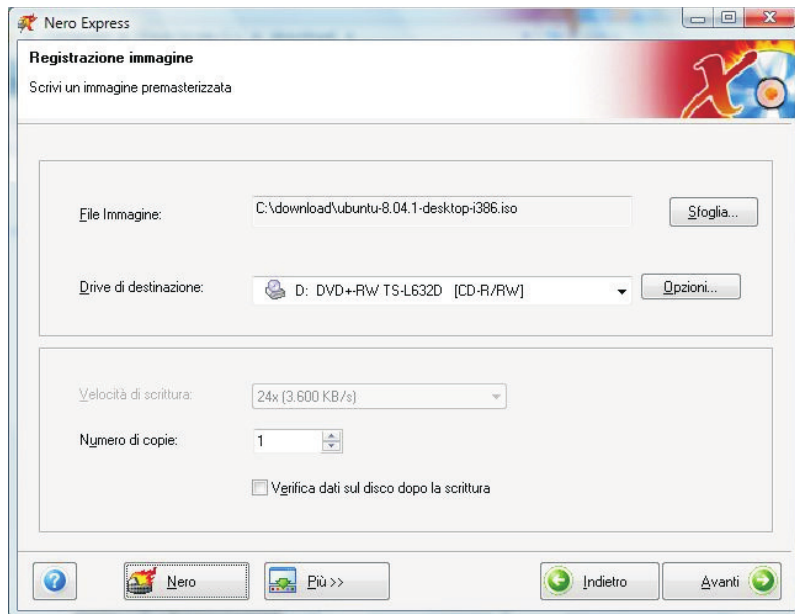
Nero Express

Registrazione immagine

Scrivi un immagine premasterizzata

File Immagine:

C:\download\ubuntu-8.04.1-desktop-i386.iso

Sfoglia...

Drive di destinazione:

D: DVD+RW TS-L632D [CD-R/RW]

Opzioni...

Velocità di scrittura:

24x (3.600 KB/s)

Numero di copie:

1

Verifica dati sul disco dopo la scrittura

Nero

Più >>

Indietro

Avanti